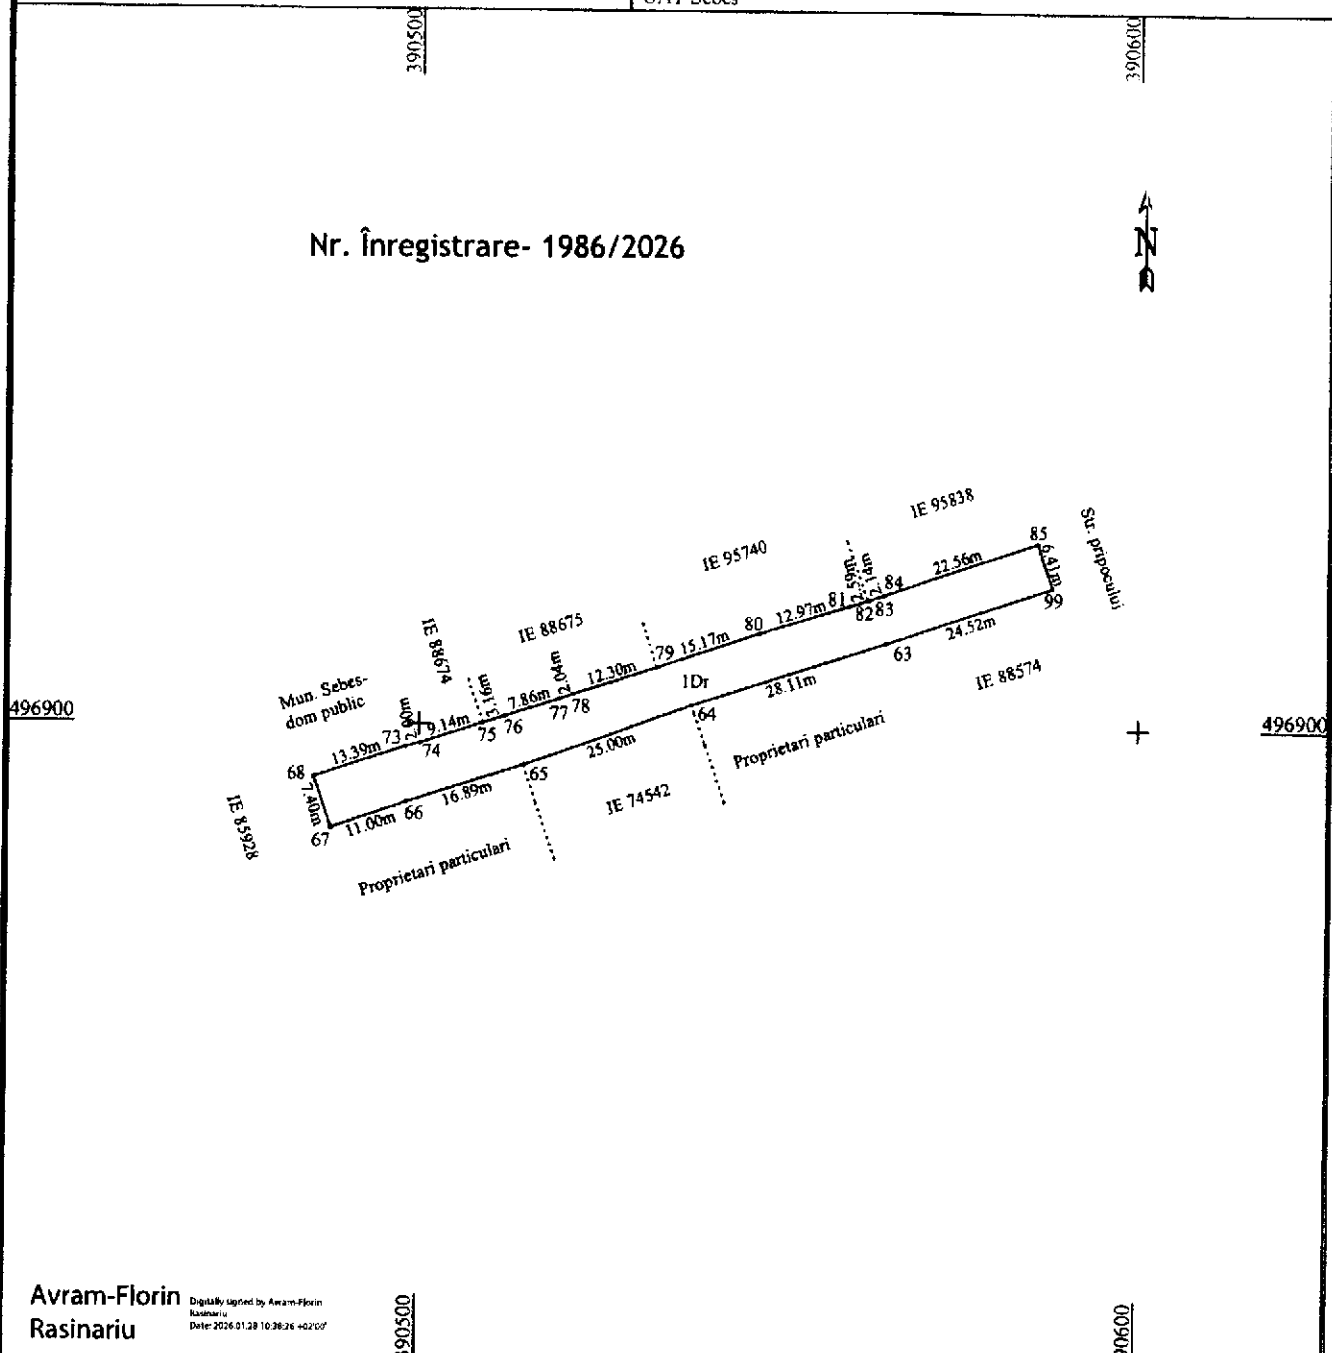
UAT Sebes

390500

390600

Nr. Înregistrare- 1986/2026

N

IE 95838

Str. pripocului

85

IE 95740

22.56m

6.41m

12.59m

2.14m

84

99

IE 88675

79 15.17m

80

12.97m

81

8283

24.52m

IE 88674

12.30m

63

2.04m

1Dr

28.11m

IE 88574

496900

Mun. Sebes-dom public

3.16m

7.86m

7778

2.60m

73

9.14m

75 76

64

496900

13.39m

74

25.00m

Proprietari particulari

68

65

7.40m

16.89m

IE 74542

11.00m

66

IE 85928

67

Proprietari particulari

Avram-Florin Rasinariu

Digitally signed by Avram-Florin Rasinariu Date: 2026.01.28 10:38:26 +02'00'

390500

390600